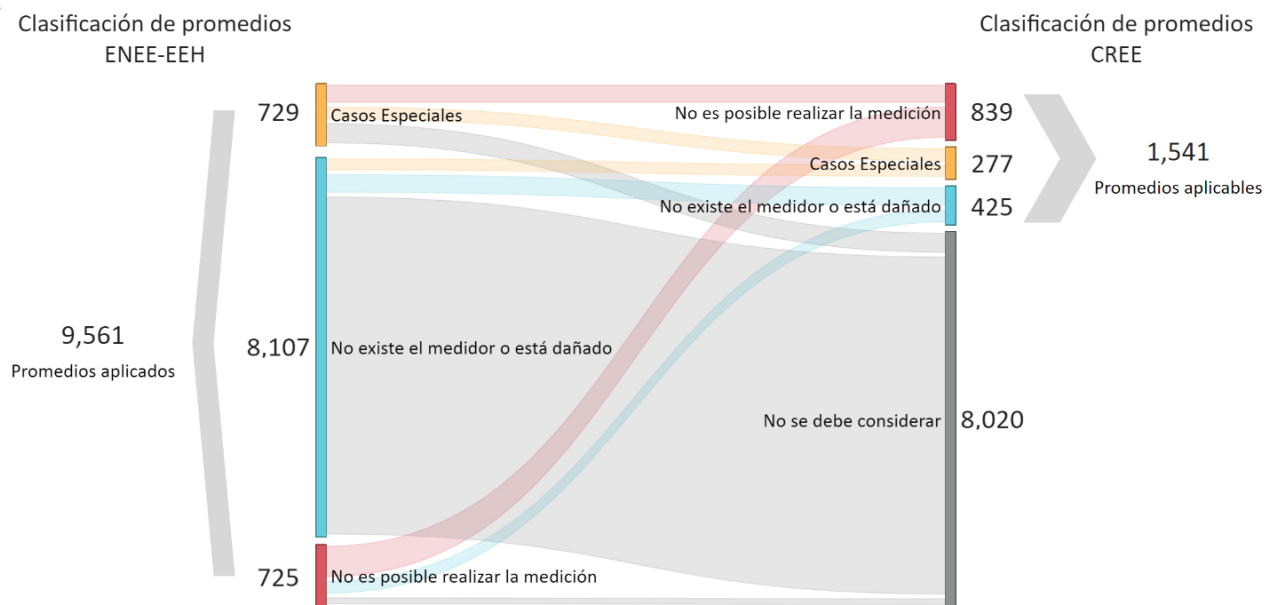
Clasificación de promedios
ENEE-EEH

Clasificación de promedios
CREE

729
Casos Especiales

No es posible realizar la medición
839

Casos Especiales
277

1,541
Promedios aplicables

No existe el medidor o está dañado
425

9,561
Promedios aplicados

8,107
No existe el medidor o está dañado

No se debe considerar
8,020

725
No es posible realizar la medición